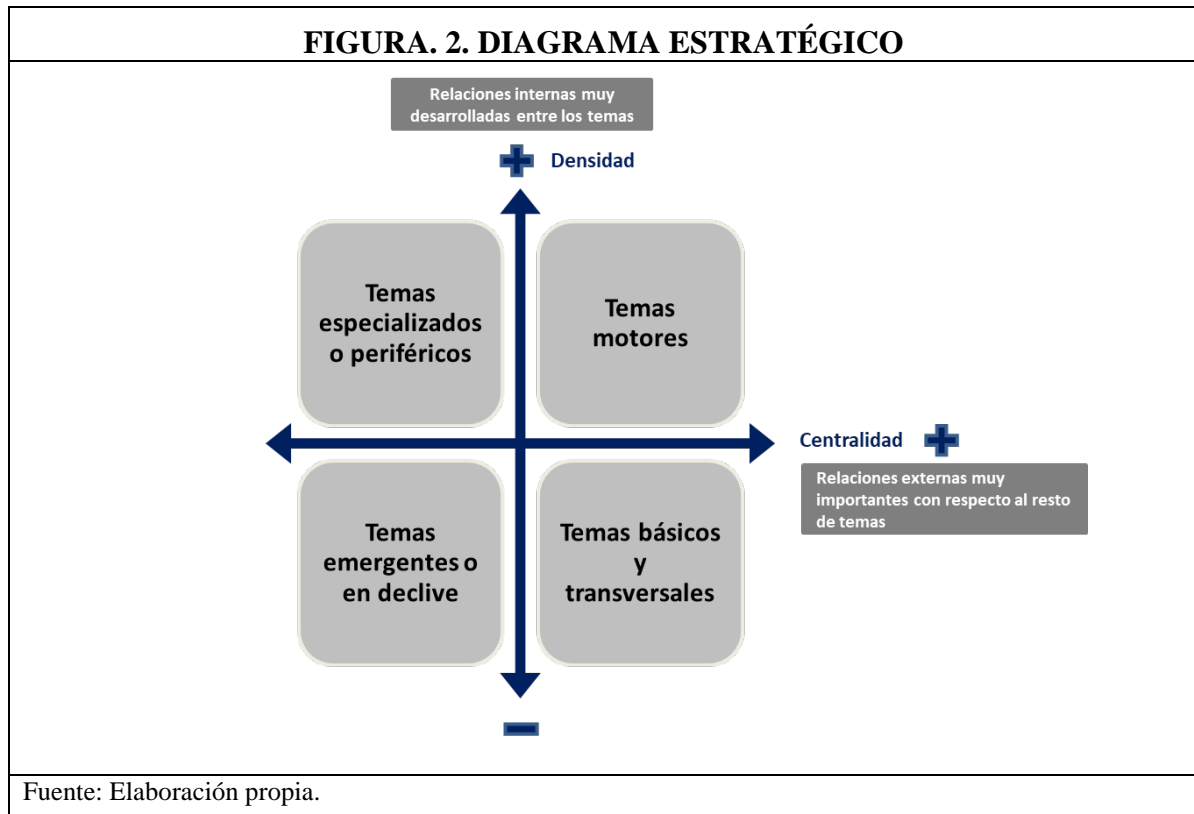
FIGURA. 2. DIAGRAMA ESTRATÉGICO

Relaciones internas muy desarrolladas entre los temas

+ Densidad

Temas especializados o periféricos

Temas motores

Centralidad +

Relaciones externas muy importantes con respecto al resto de temas

Temas emergentes o en declive

Temas básicos y transversales

−

Fuente: Elaboración propia.